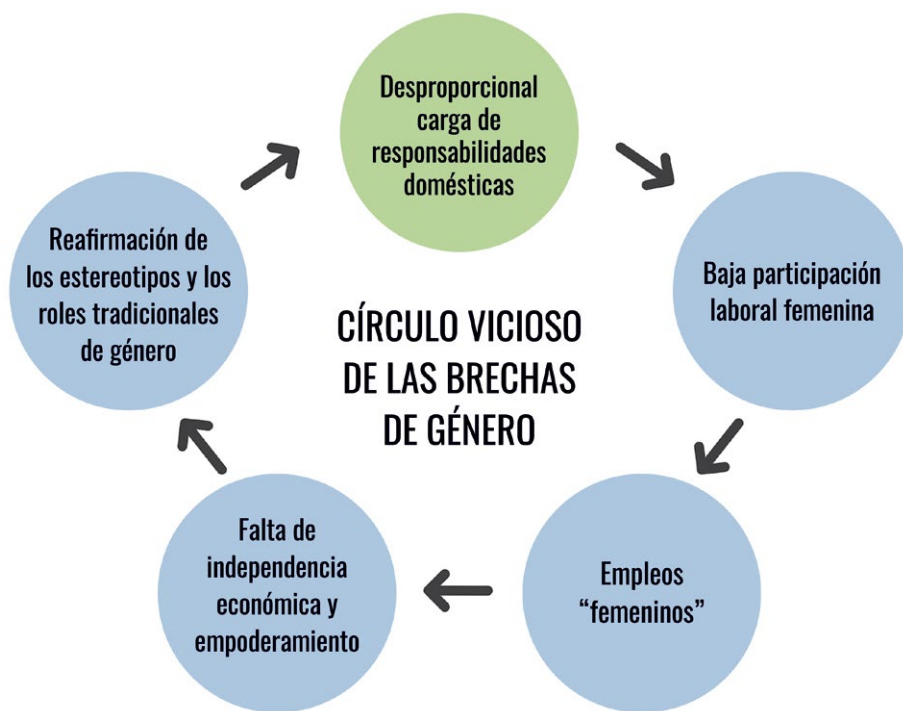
Desproporcional carga de responsabilidades domésticas

Baja participación laboral femenina

Empleos "femeninos"

Falta de independencia económica y empoderamiento

Reafirmación de los estereotipos y los roles tradicionales de género

CÍRCULO VICIOSO DE LAS BRECHAS DE GÉNERO